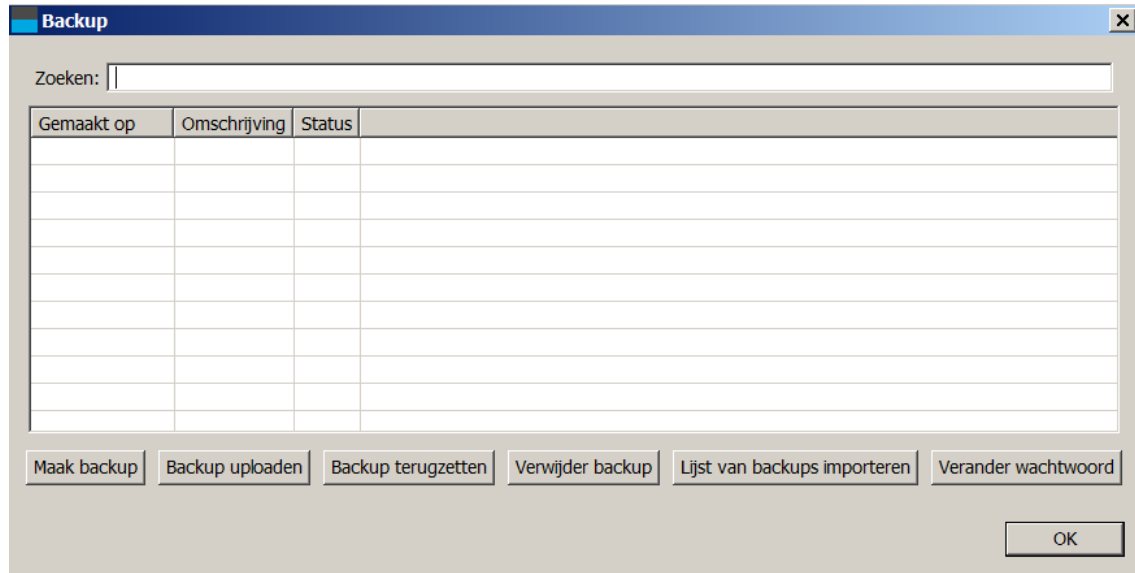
Backup

Zoeken:

| Gemaakt op | Omschrijving | Status |
|---|---|---|
| | | |

Maak backup | Backup uploaden | Backup terugzetten | Verwijder backup | Lijst van backups importeren | Verander wachtwoord

OK